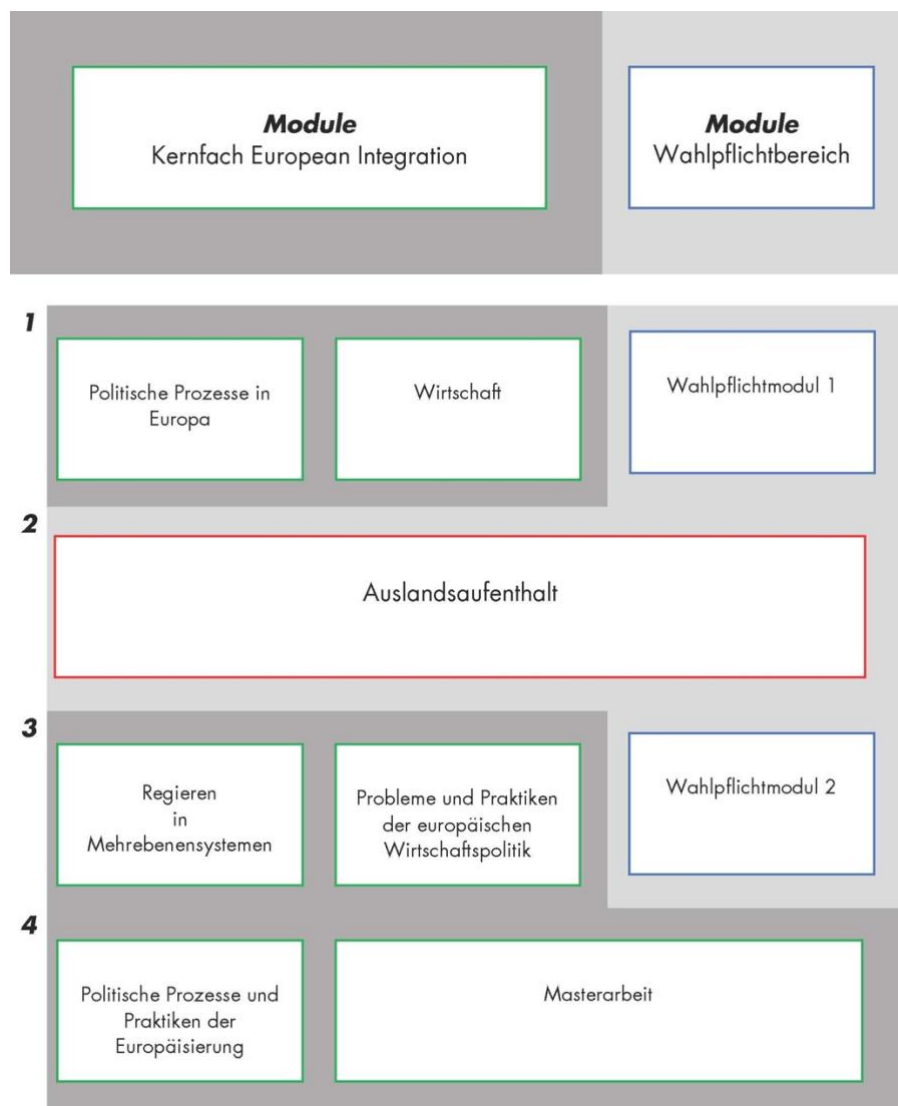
**Module**
Kernfach European Integration

**Module**
Wahlpflichtbereich

1

Politische Prozesse in Europa

Wirtschaft

Wahlpflichtmodul 1

2

Auslandsaufenthalt

3

Regieren in Mehrebenensystemen

Probleme und Praktiken der europäischen Wirtschaftspolitik

Wahlpflichtmodul 2

4

Politische Prozesse und Praktiken der Europäisierung

Masterarbeit